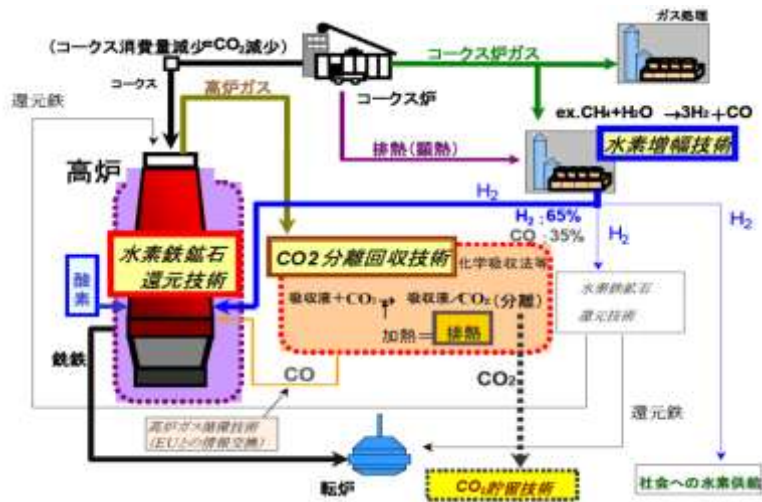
ガス処理

(コークス消費量減少=$CO_2$減少)

コークス炉ガス

コークス

高炉ガス

コークス炉

還元鉄

ex. $CH_4+H_2O \rightarrow 3H_2+CO$

排熱(顕熱)

水素増幅技術

高炉

$H_2$

$H_2$:65%

CO :35%

$H_2$

$H_2$

水素鉄鉱石還元技術

CO2分離回収技術

化学吸収法等

酸素

吸収液+$CO_2$ ⇄ 吸収液/$CO_2$(分離)

加熱=排熱

水素鉄鉱石還元技術

銑鉄

CO

$CO_2$

高炉ガス循環技術(EUとの情報交換)

還元鉄

転炉

$CO_2$貯留技術

社会への水素供給